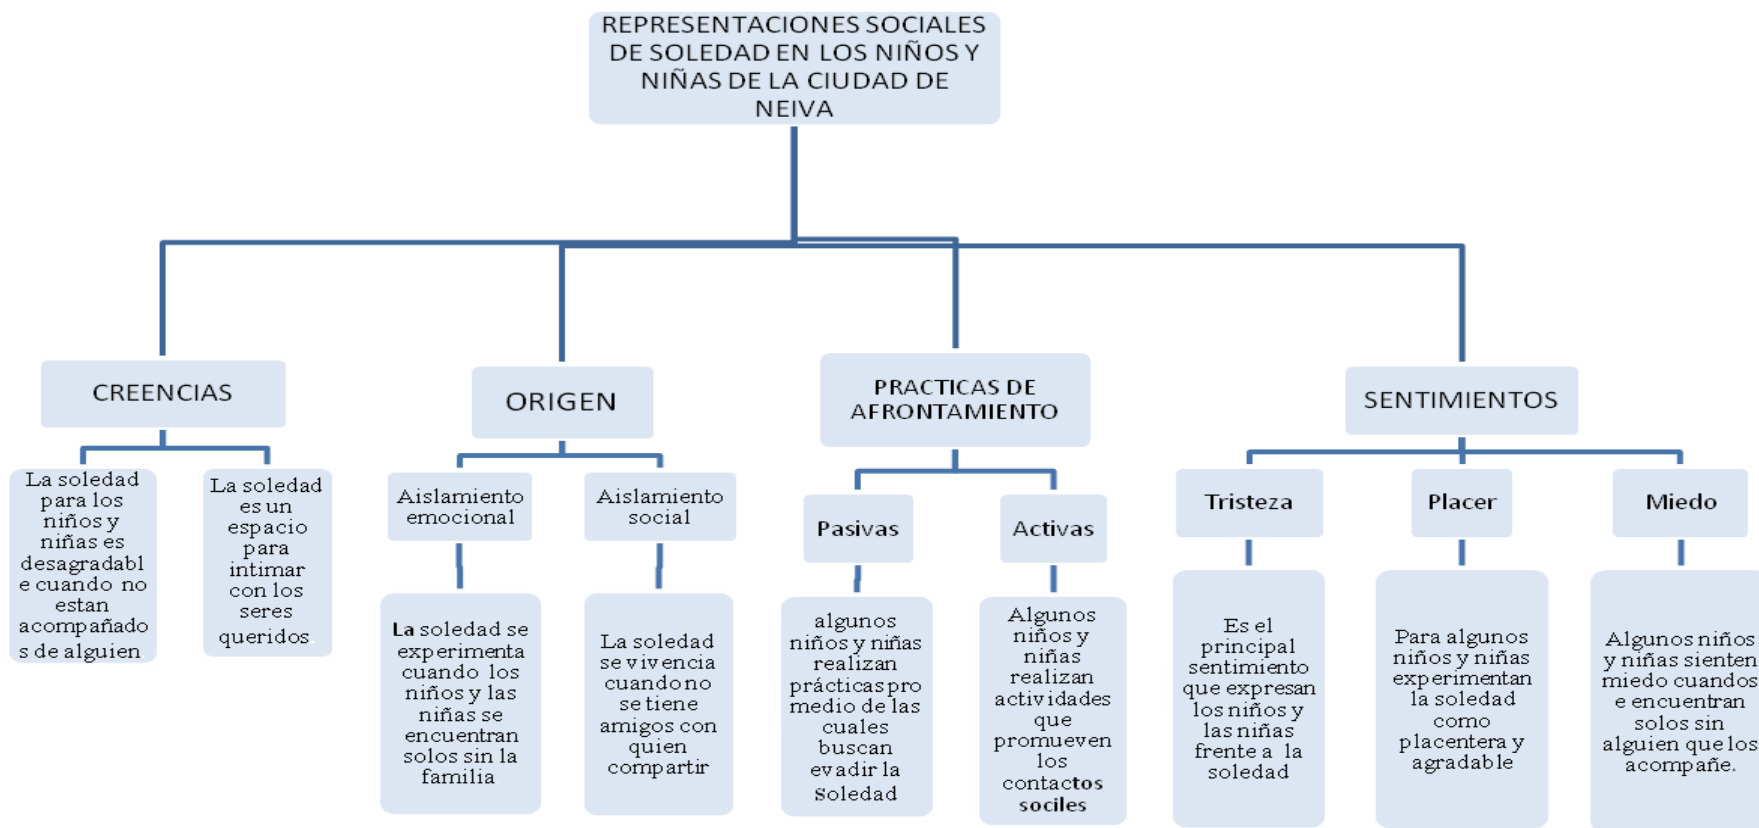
REPRESENTACIONES SOCIALES DE SOLEDAD EN LOS NIÑOS Y NIÑAS DE LA CIUDAD DE NEIVA

CREENCIAS

La soledad para los niños y niñas es desagradable cuando no estan acompañados de alguien

La soledad es un espacio para intimar con los seres queridos

ORIGEN

Aislamiento emocional

La soledad se experimenta cuando los niños y las niñas se encuentran solos sin la familia

Aislamiento social

La soledad se vivencia cuando no se tiene amigos con quien compartir

PRACTICAS DE AFRONTAMIENTO

Pasivas

algunos niños y niñas realizan prácticas pro medio de las cuales buscan evadir la Soledad

Activas

Algunos niños y niñas realizan actividades que promueven los contactos sociles

SENTIMIENTOS

Tristeza

Es el principal sentimiento que expresan los niños y las niñas frente a la soledad

Placer

Para algunos niños y niñas experimentan la soledad como placentera y agradable

Miedo

Algunos niños y niñas sienten miedo cuando se encuentran solos sin alguien que los acompañe.